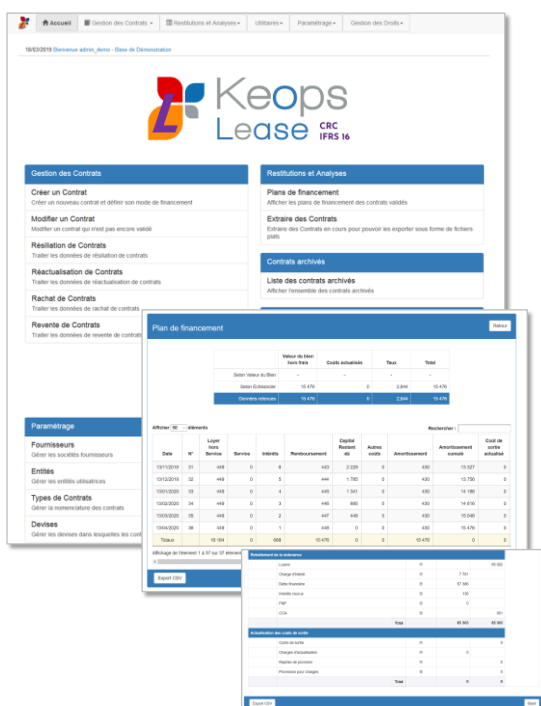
Accueil Gestion des Contrats ▾ Restitutions et Analyses ▾ Utilitaires ▾ Paramétrage ▾ Gestion des Droits ▾

18/03/2019 Bienvenue admin_demo - Base de Démonstration

Keops Lease CRC IFRS 16

Gestion des Contrats

Créer un Contrat
Créer un nouveau contrat et définir son mode de financement

Modifier un Contrat
Modifier un contrat qui n'est pas encore validé

Résiliation de Contrats
Traiter les données de résiliation de contrats

Réactualisation de Contrats
Traiter les données de réactualisation de contrats

Rachat de Contrats
Traiter les données de rachat de contrats

Revente de Contrats
Traiter les données de revente de contrats

Restitutions et Analyses

Plans de financement
Afficher les plans de financement des contrats validés

Extraire des Contrats
Extraire des Contrats en cours pour pouvoir les exporter sous forme de fichiers plats

Contrats archivés

Liste des contrats archivés
Afficher l'ensemble des contrats archivés

Paramétrage

Fournisseurs
Gérer les sociétés fournisseurs

Entités
Gérer les entités utilisatrices

Types de Contrats
Gérer la nomenclature des contrats

Devises
Gérer les devises dans lesquelles les cont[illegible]

Plan de financement

Retour

| | Valeur du bien hors frais | Coûts actualisés | Taux | Total |
|---|---|---|---|---|
| Selon Valeur du Bien | - | - | - | - |
| Selon Echéancier | 15 476 | 0 | 2,844 | 15 476 |
| Données retenues | 15 476 | 0 | 2,844 | 15 476 |

Afficher 50 éléments

Rechercher :

| Date | N° | Loyer hors Service | Service | Intérêts | Remboursement | Capital Restant dû | Autres coûts | Amortissement | Amortissement cumulé | Coût de sortie actualisé |
|---|---|---|---|---|---|---|---|---|---|---|
| 13/11/2019 | 31 | 449 | 0 | 6 | 443 | 2 229 | 0 | 430 | 13 327 | 0 |
| 13/12/2019 | 32 | 449 | 0 | 5 | 444 | 1 785 | 0 | 430 | 13 756 | 0 |
| 13/01/2020 | 33 | 449 | 0 | 4 | 445 | 1 341 | 0 | 430 | 14 186 | 0 |
| 13/02/2020 | 34 | 449 | 0 | 3 | 446 | 895 | 0 | 430 | 14 616 | 0 |
| 13/03/2020 | 35 | 449 | 0 | 2 | 447 | 448 | 0 | 430 | 15 046 | 0 |
| 13/04/2020 | 36 | 449 | 0 | 1 | 448 | 0 | 0 | 430 | 15 476 | 0 |
| Totaux | | 16 164 | 0 | 688 | 15 476 | 0 | 0 | 15 476 | 0 | 0 |

Affichage de l'élément 1 à 37 sur 37 élément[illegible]

Export CSV

Retraitement de la redevance

| | | | |
|---|---|---|---|
| Loyers | D | | 16 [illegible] |
| Charge d'intérêt | D | 7 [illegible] | |
| Dette financière | D | 57 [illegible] | |
| Intérêts courus | D | 150 | |
| FNP | D | 0 | |
| CCA | D | | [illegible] |
| Total | | 65 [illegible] | 65 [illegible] |

Actualisation des coûts de sortie

| | | | |
|---|---|---|---|
| Coûts de sortie | H | | 0 |
| Charges d'actualisation | H | 0 | |
| Reprise de provision | H | | 0 |
| Provisions pour charges | B | | 0 |
| Total | | 0 | 0 |

Export CSV

Bas